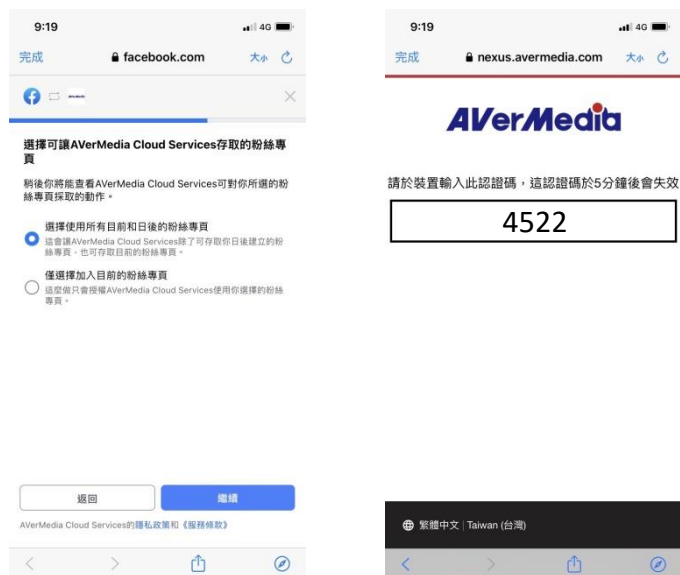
9:19
4G
完成
facebook.com
大小

選擇可讓AVerMedia Cloud Services存取的粉絲專頁

稍後你將能查看AVerMedia Cloud Services可對你所選的粉絲專頁採取的動作。

選擇使用所有目前和日後的粉絲專頁
這會讓AVerMedia Cloud Services除了可存取你日後建立的粉絲專頁，也可存取目前的粉絲專頁。

僅選擇加入目前的粉絲專頁
這麼做只會授權AVerMedia Cloud Services使用你選擇的粉絲專頁。

返回
繼續

AVerMedia Cloud Services的隱私政策和《服務條款》

9:19
4G
完成
nexus.avermedia.com
大小

AVerMedia

請於裝置輸入此認證碼，這認證碼於5分鐘後會失效

4522

繁體中文 | Taiwan (台灣)